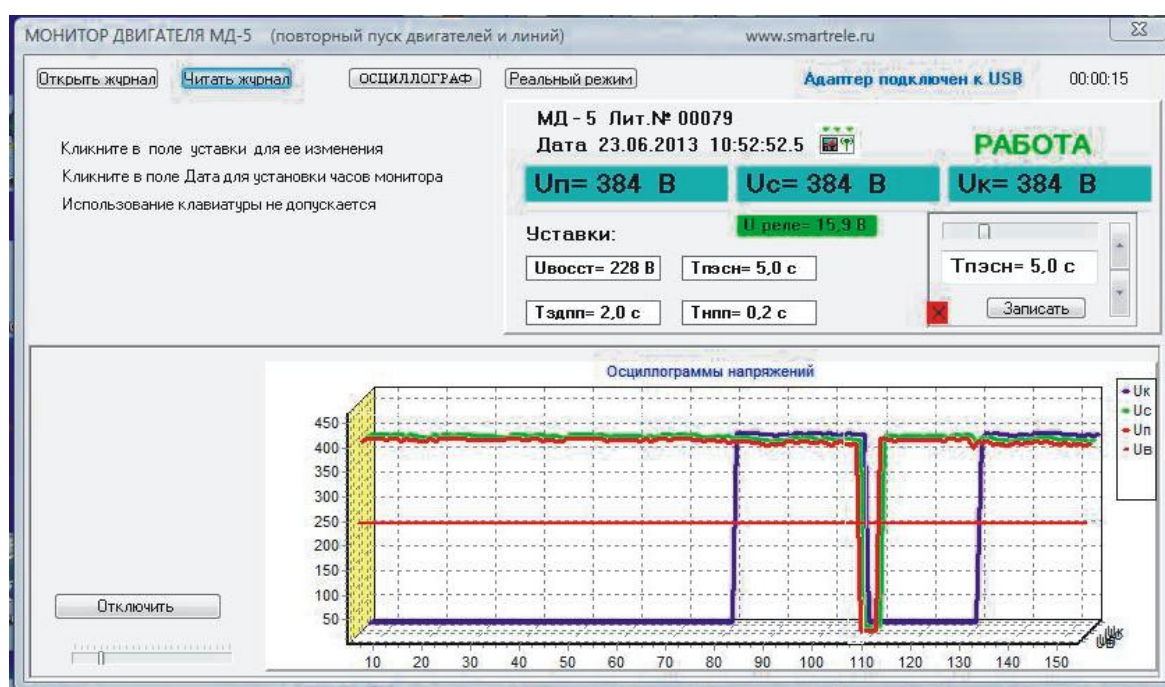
МОНИТОР ДВИГАТЕЛЯ МД-5 (повторный пуск двигателей и линий) www.smartrele.ru

Открыть журнал Читать журнал ОСЦИЛЛОГРАФ Реальный режим Адаптер подключен к USB 00:00:15

Кликните в поле уставки для ее изменения

Кликните в поле Дата для установки часов монитора

Использование клавиатуры не допускается

МД - 5 Лит.№ 00079

Дата 23.06.2013 10:52:52.5

РАБОТА

Uп= 384 В Uс= 384 В Uк= 384 В

U реле= 15,9 В

Уставки:

Uвосст= 228 В Тпэсн= 5,0 с

Тздпп= 2,0 с Тнпп= 0,2 с

Тпэсн= 5,0 с

Записать

Осциллограммы напряжений

Uк
Uс
Uп
Uв

450
400
350
300
250
200
150
100
50

10 20 30 40 50 60 70 80 90 100 110 120 130 140 150

Отключить